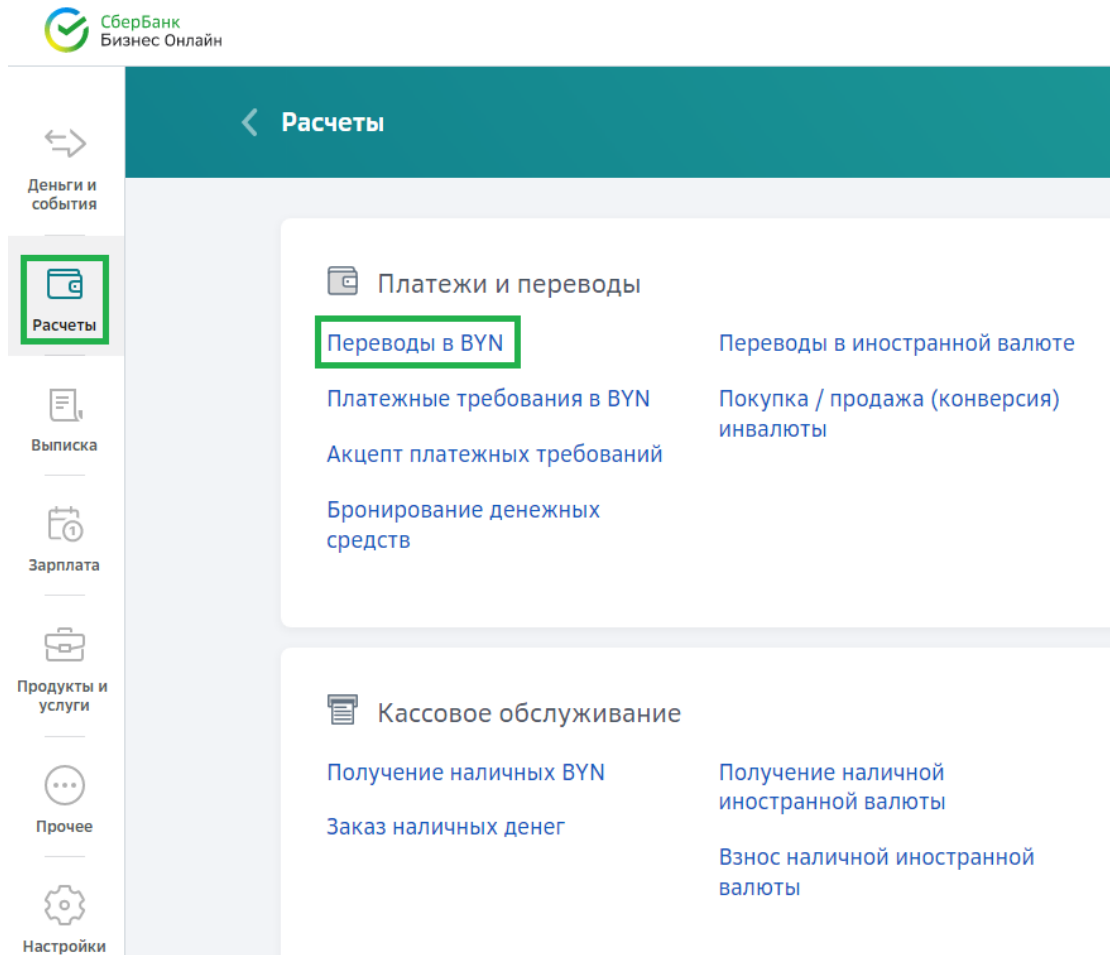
СберБанк
Бизнес Онлайн

Деньги и события

Расчеты

Выписка

Зарплата

Продукты и услуги

Прочее

Настройки

Расчеты

Платежи и переводы

Переводы в BYN

Платежные требования в BYN

Акцепт платежных требований

Бронирование денежных средств

Переводы в иностранной валюте

Покупка / продажа (конверсия) инвалюты

Кассовое обслуживание

Получение наличных BYN

Заказ наличных денег

Получение наличной иностранной валюты

Взнос наличной иностранной валюты